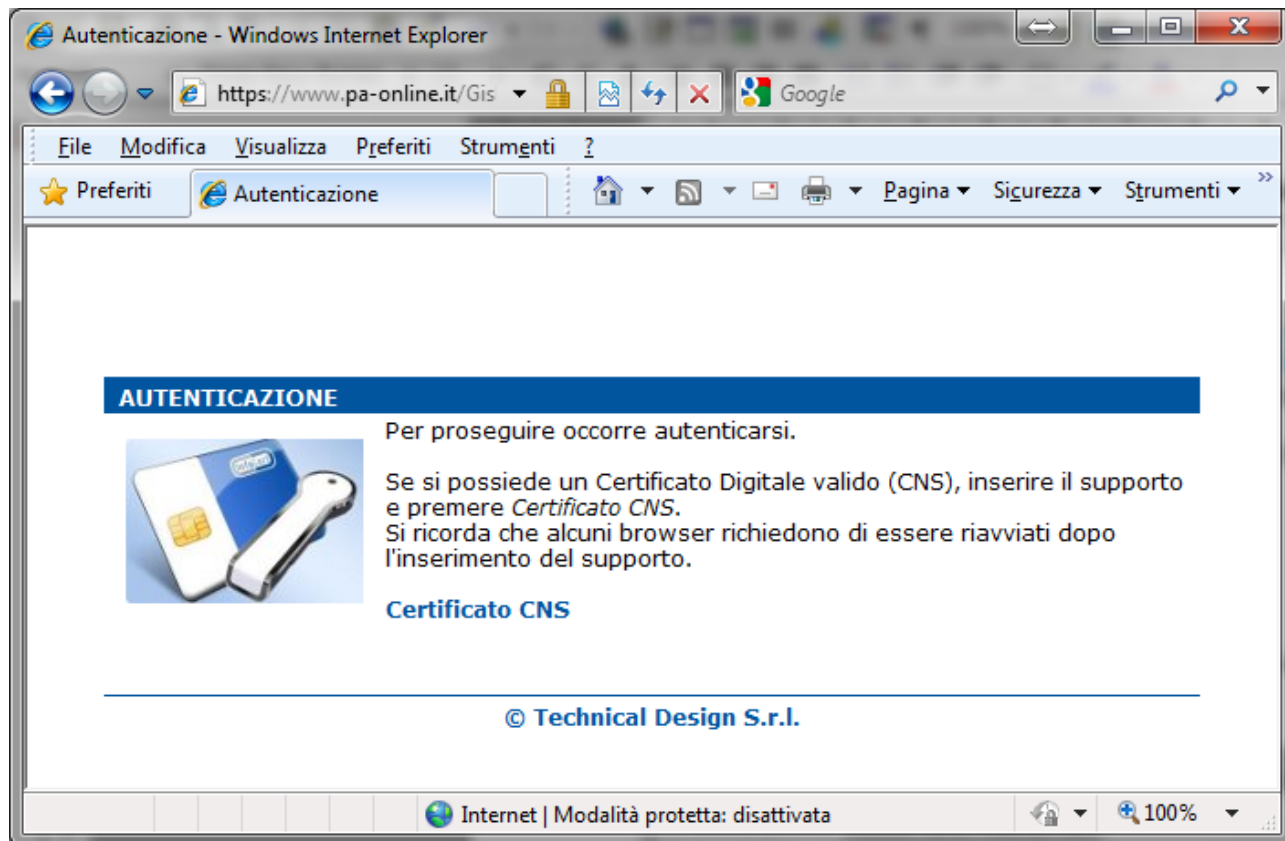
Autenticazione - Windows Internet Explorer

https://www.pa-online.it/Gis

Google

File Modifica Visualizza Preferiti Strumenti ?

Preferiti Autenticazione

Pagina Sicurezza Strumenti

AUTENTICAZIONE

Per proseguire occorre autenticarsi.

Se si possiede un Certificato Digitale valido (CNS), inserire il supporto e premere *Certificato CNS*.
Si ricorda che alcuni browser richiedono di essere riavviati dopo l'inserimento del supporto.

Certificato CNS

© Technical Design S.r.l.

Internet | Modalità protetta: disattivata

100%